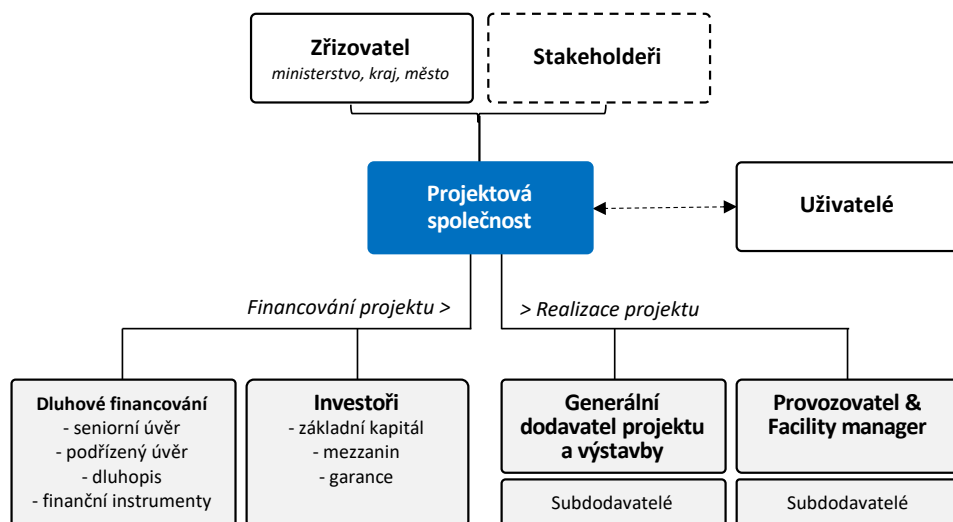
Zřizovatel
ministerstvo, kraj, město

Stakeholdeři

Projektová společnost

Uživatelé

Financování projektu >

> Realizace projektu

Dluhové financování
- seniorní úvěr
- podřízený úvěr
- dluhopis
- finanční instrumenty

Investoři
- základní kapitál
- mezzanin
- garance

Generální dodavatel projektu a výstavby

Subdodavatelé

Provozovatel & Facility manager

Subdodavatelé